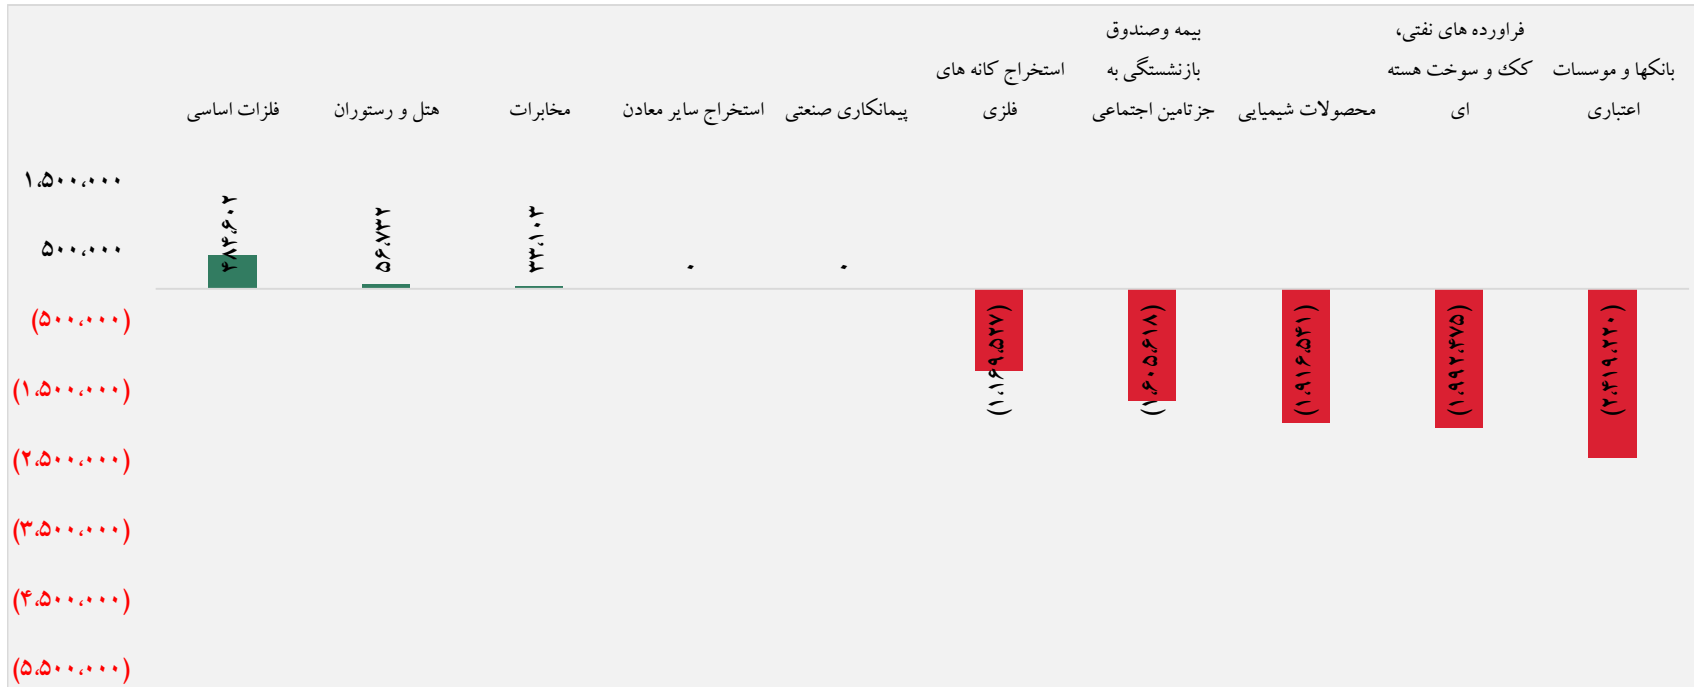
بانکها و موسسات اعتباری
فراورده های نفتی، کک و سوخت هسته ای
محصولات شیمیایی
بیمه وصندوق بازنشستگی به جز تامین اجتماعی
استخراج کانه های فلزی
پیمانکاری صنعتی
استخراج سایر معادن
مخابرات
هتل و رستوران
فلزات اساسی

۱,۵۰۰,۰۰۰
۵۰۰,۰۰۰
(۵۰۰,۰۰۰)
(۱,۵۰۰,۰۰۰)
(۲,۵۰۰,۰۰۰)
(۳,۵۰۰,۰۰۰)
(۴,۵۰۰,۰۰۰)
(۵,۵۰۰,۰۰۰)

۴۸۴,۶۰۲
۵۶,۷۳۲
۳۳,۱۰۳
۰
۰
(۱,۱۶۹,۵۲۷)
(۱,۶۰۵,۶۱۸)
(۱,۹۱۶,۵۴۱)
(۱,۹۹۲,۲۷۵)
(۲,۴۱۹,۲۲۰)